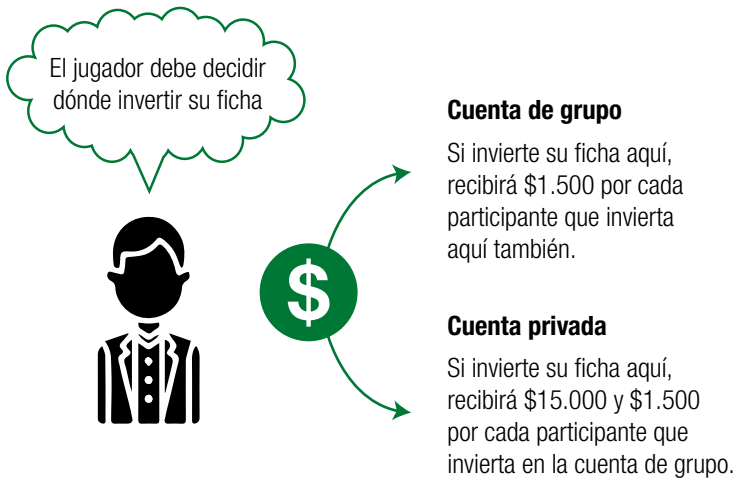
El jugador debe decidir dónde invertir su ficha

$

Cuenta de grupo

Si invierte su ficha aquí, recibirá \$1.500 por cada participante que invierta aquí también.

Cuenta privada

Si invierte su ficha aquí, recibirá \$15.000 y \$1.500 por cada participante que invierta en la cuenta de grupo.